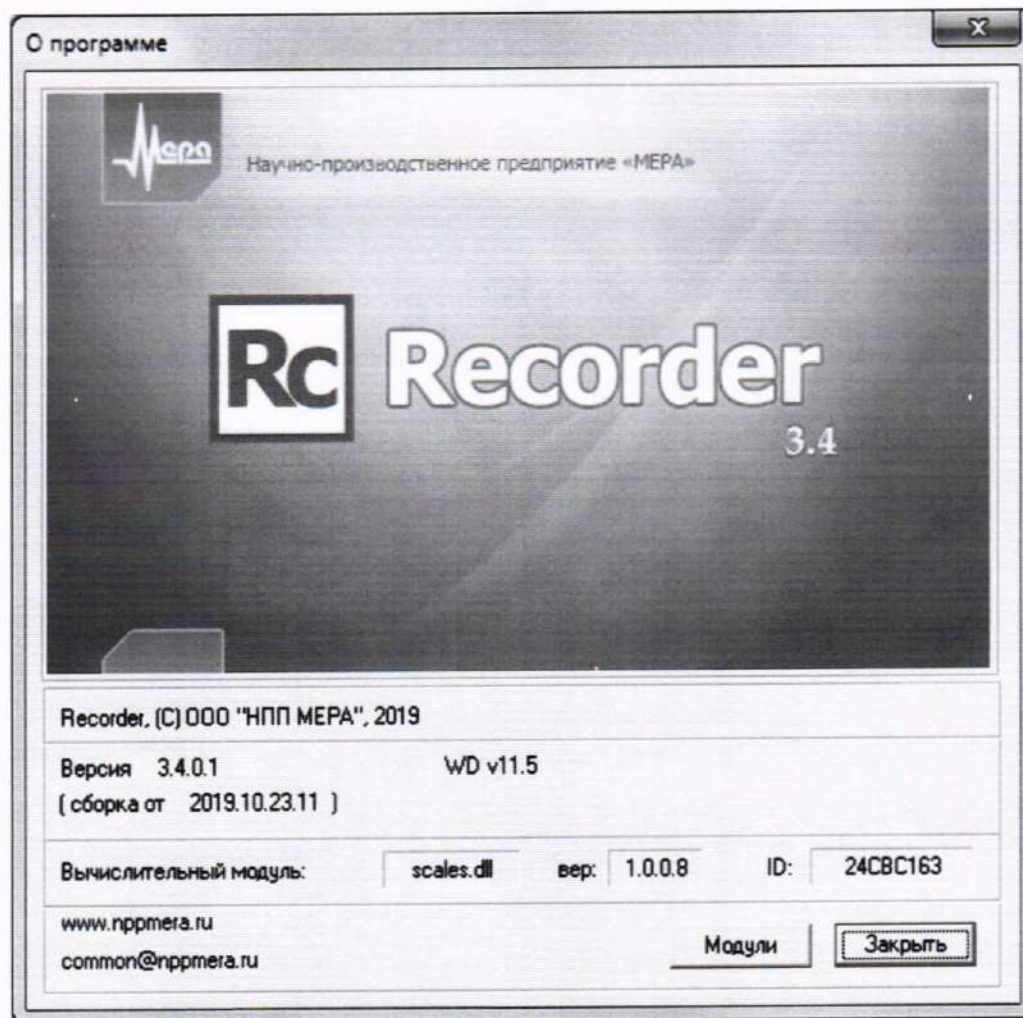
О программе

Мера

Научно-производственное предприятие «МЕРА»

Rc Recorder
3.4

Recorder, (C) ООО "НПП МЕРА", 2019

Версия 3.4.0.1 WD v11.5
( сборка от 2019.10.23.11 )

Вычислительный модуль: scales.dll вер: 1.0.0.8 ID: 24CBC163

www.nppmera.ru
common@nppmera.ru

Модули

Закрыть